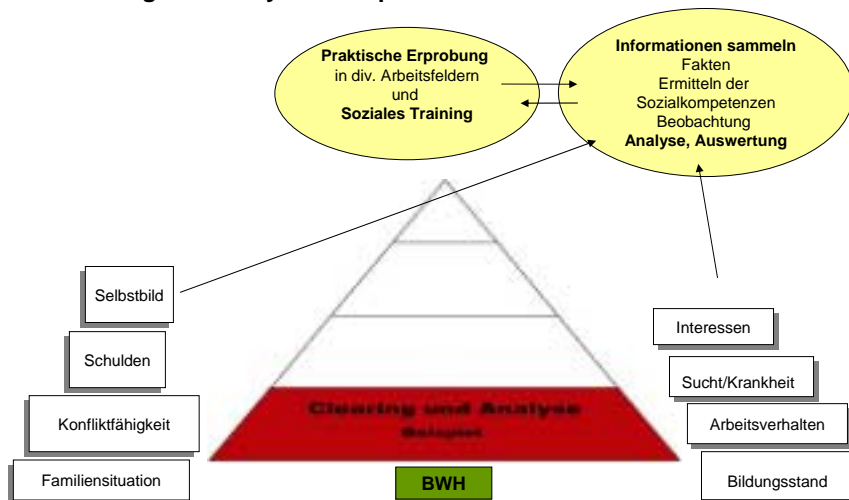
**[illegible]gramm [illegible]**

**Praktische Erprobung** in div. Arbeitsfeldern und **Soziales Training**

**Informationen sammeln**
Fakten
Ermitteln der Sozialkompetenzen
Beobachtung
**Analyse, Auswertung**

Selbstbild

Schulden

Konfliktfähigkeit

Familiensituation

Clearing und Analyse
Beispiel

BWH

Interessen

Sucht/Krankheit

Arbeitsverhalten

Bildungsstand